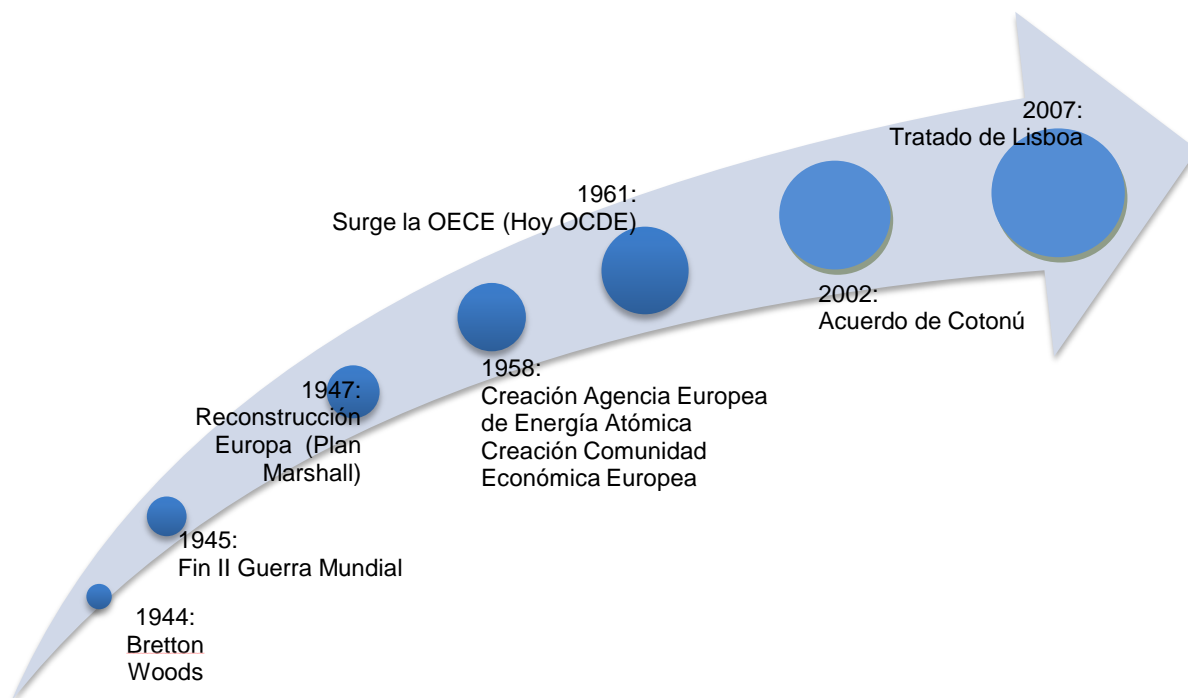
1944:
Bretton Woods

1945:
Fin II Guerra Mundial

1947:
Reconstrucción Europa (Plan Marshall)

1958:
Creación Agencia Europea de Energía Atómica
Creación Comunidad Económica Europea

1961:
Surge la OECE (Hoy OCDE)

2002:
Acuerdo de Cotonú

2007:
Tratado de Lisboa